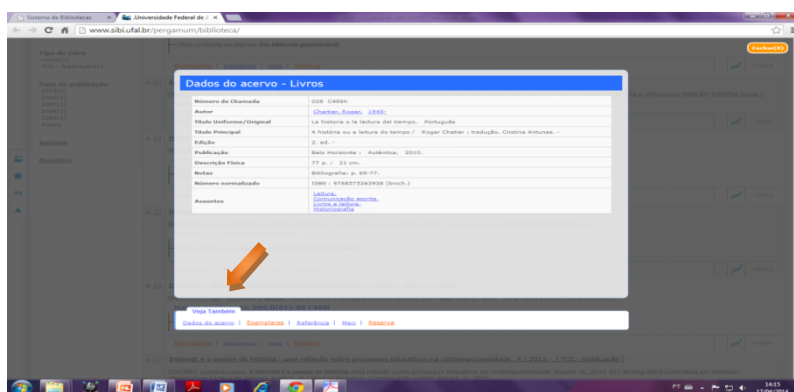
Sistema de Bibliotecas
Universidade Federal de
www.sibi.ufal.br/pergamum/biblioteca/

Fechar(X)

Dados do acervo - Livros

| Número de Chamada | 028 C488h |
|---|---|
| Autor | Chartier, Roger, 1945- |
| Título Uniforme/Original | La historia o la lectura del tiempo. Português |
| Título Principal | A história ou a leitura do tempo / Roger Chartier ; tradução, Cristina Antunes. - |
| Edição | 2. ed. - |
| Publicação | Belo Horizonte : Autêntica, 2010. |
| Descrição Física | 77 p. ; 21 cm. |
| Notas | Bibliografia: p. 69-77. |
| Número normalizado | ISBN : 9788575263938 (broch.) |
| Assuntos | Leitura. Comunicação escrita. Livros e leitura. Historiografia. |

Veja Também
Dados do acervo | Exemplares | Referência | Marc | Reserva

PT 14:15 17/04/2014